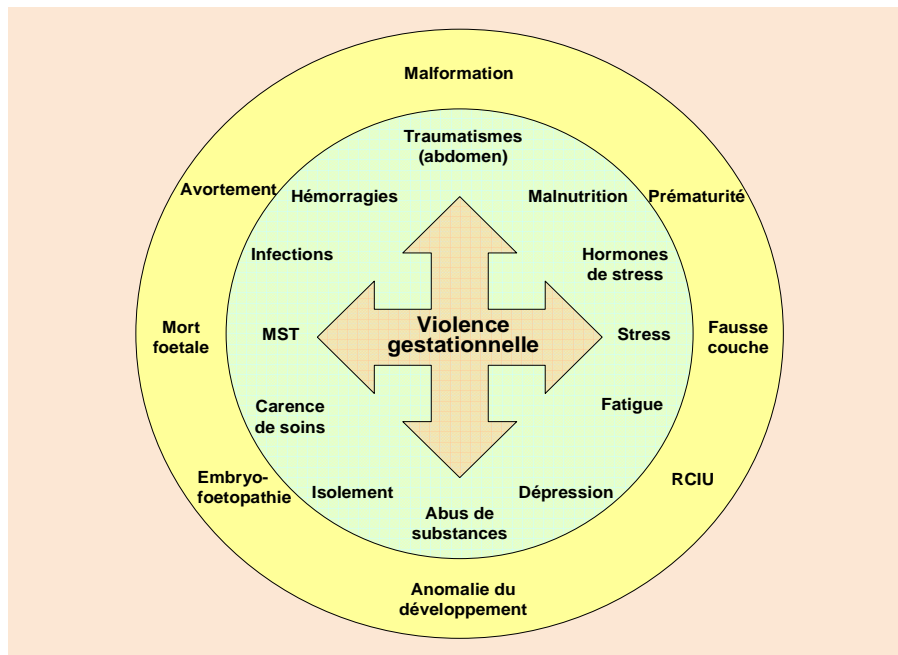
Malformation

Traumatismes (abdomen)

Avortement

Hémorragies

Malnutrition

Prématurité

Infections

Hormones de stress

Mort foetale

MST

Violence gestationnelle

Stress

Fausse couche

Carence de soins

Fatigue

Embryo-foetopathie

Isolement

Dépression

RCIU

Abus de substances

Anomalie du développement